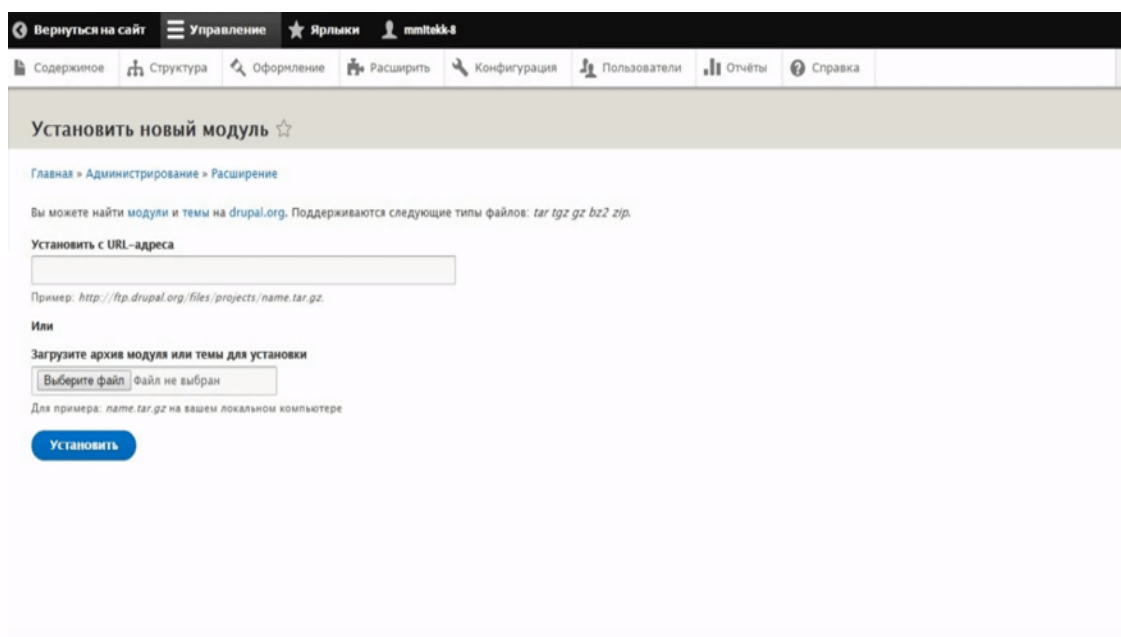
Вернуться на сайт Управление Ярлыки mmitekk-8

Содержимое Структура Оформление Расширить Конфигурация Пользователи Отчёты Справка

Установить новый модуль ☆

Главная » Администрирование » Расширение

Вы можете найти модули и темы на drupal.org. Поддерживаются следующие типы файлов: tar tgz gz bz2 zip.

Установить с URL-адреса

Пример: http://ftp.drupal.org/files/projects/name.tar.gz.

Или

Загрузите архив модуля или темы для установки

Выберите файл Файл не выбран

Для примера: name.tar.gz на вашем локальном компьютере

Установить